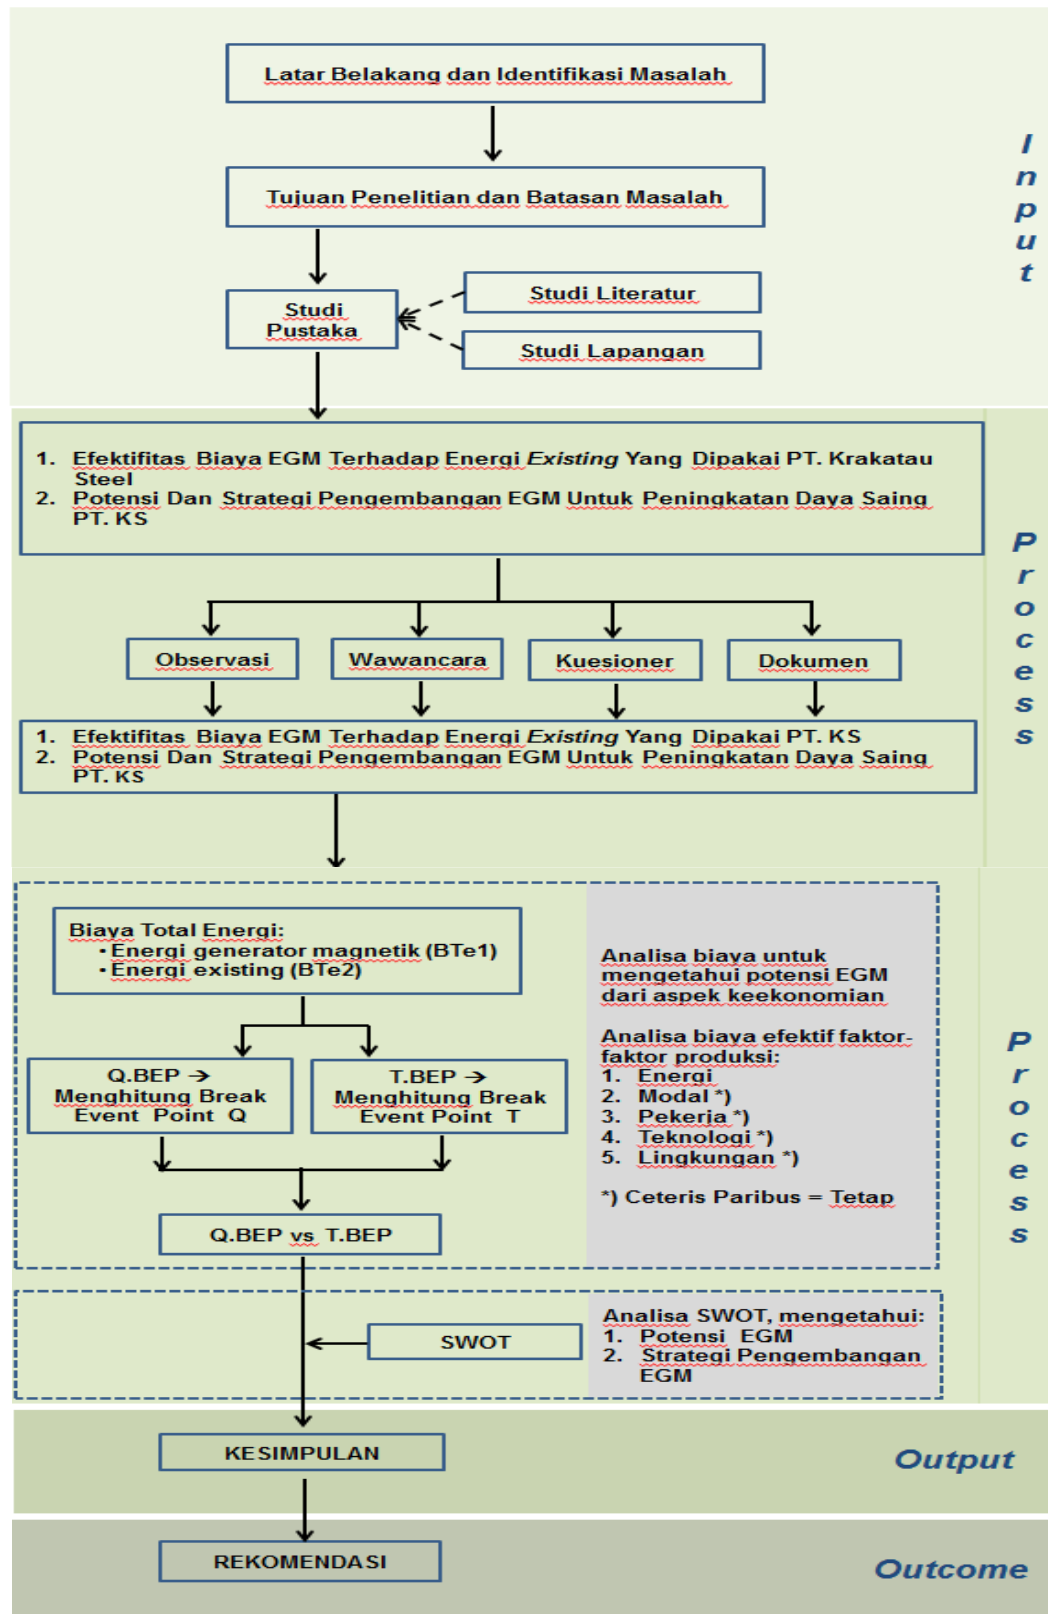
Latar Belakang dan Identifikasi Masalah

Tujuan Penelitian dan Batasan Masalah

Studi Pustaka

Studi Literatur

Studi Lapangan

Input

1. Efektifitas Biaya EGM Terhadap Energi *Existing* Yang Dipakai PT. Krakatau Steel
2. Potensi Dan Strategi Pengembangan EGM Untuk Peningkatan Daya Saing PT. KS

Observasi

Wawancara

Kuesioner

Dokumen

1. Efektifitas Biaya EGM Terhadap Energi *Existing* Yang Dipakai PT. KS
2. Potensi Dan Strategi Pengembangan EGM Untuk Peningkatan Daya Saing PT. KS

Process

Biaya Total Energi:
• Energi generator magnetik (BTe1)
• Energi existing (BTe2)

Q.BEP → Menghitung Break Event Point Q

T.BEP → Menghitung Break Event Point T

Q.BEP vs T.BEP

Analisa biaya untuk mengetahui potensi EGM dari aspek keekonomian

Analisa biaya efektif faktor-faktor produksi:
1. Energi
2. Modal *)
3. Pekerja *)
4. Teknologi *)
5. Lingkungan *)

*) Ceteris Paribus = Tetap

SWOT

Analisa SWOT, mengetahui:
1. Potensi EGM
2. Strategi Pengembangan EGM

Process

KESIMPULAN

Output

REKOMENDASI

Outcome